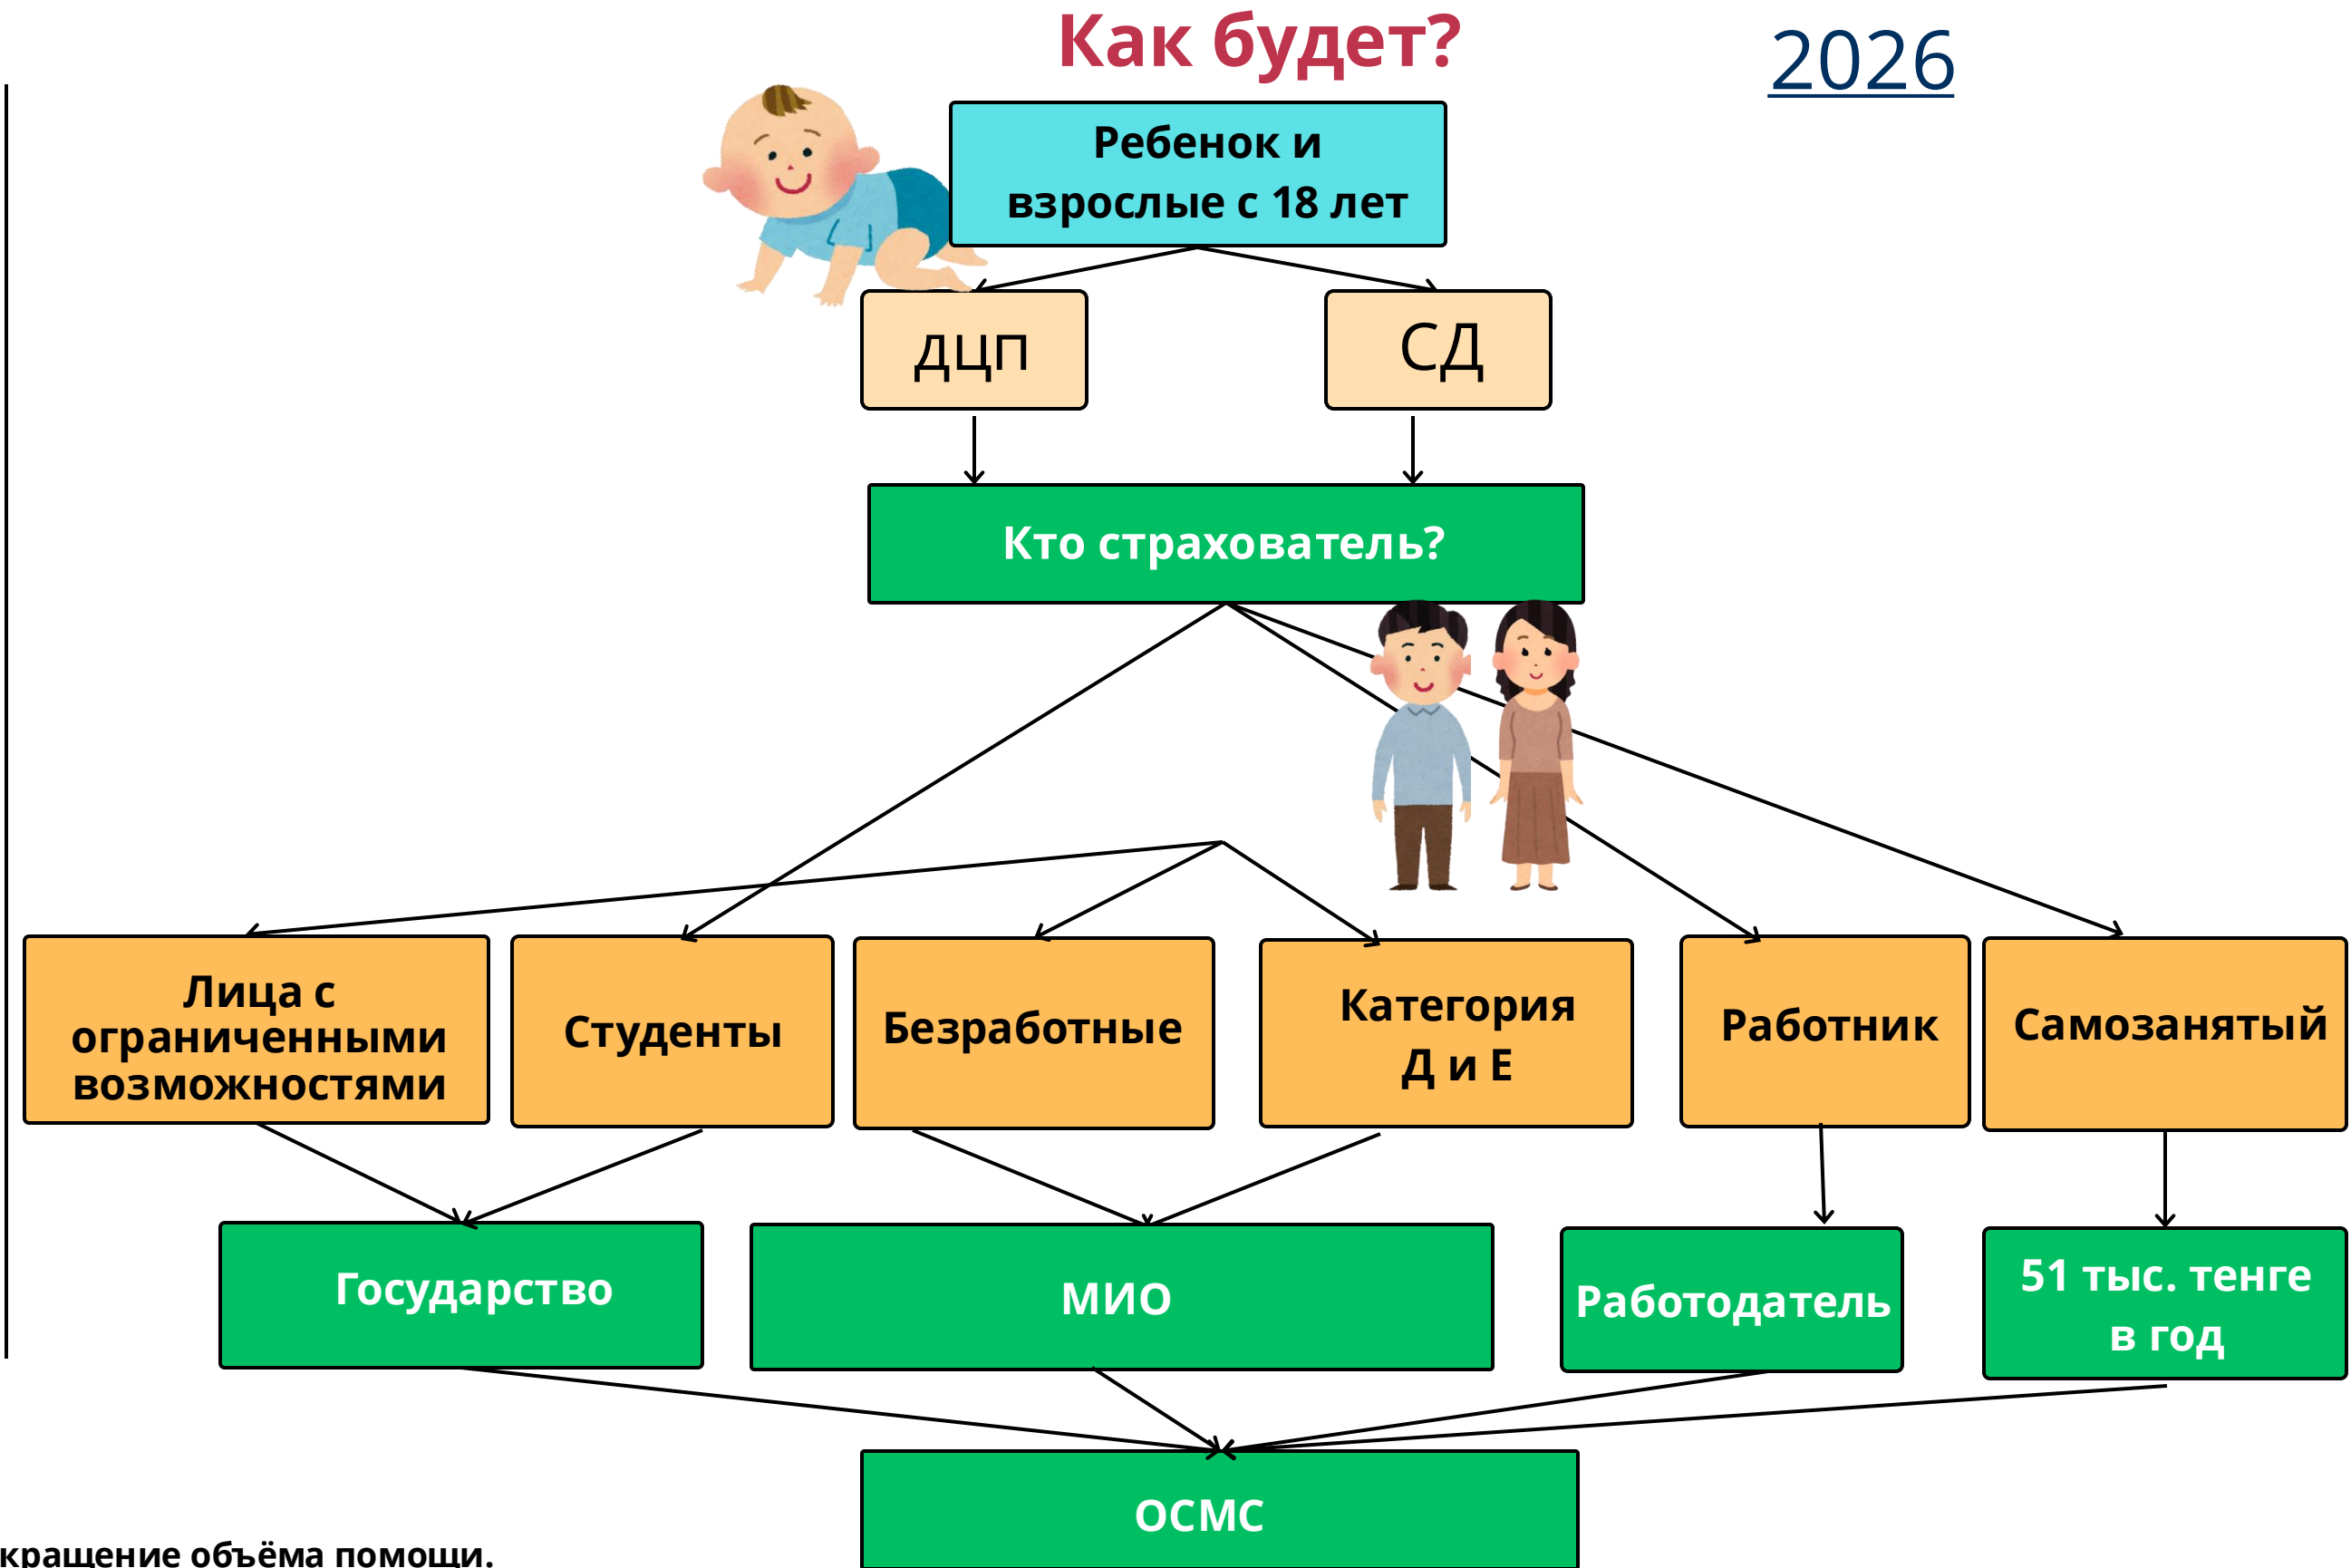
Как будет?

2026

Ребенок и взрослые с 18 лет

ДЦП

СД

Кто страхователь?

Лица с ограниченными возможностями

Студенты

Безработные

Категория Д и Е

Работник

Самозанятый

Государство

МИО

Работодатель

51 тыс. тенге в год

ОСМС

кращение объёма помощи.